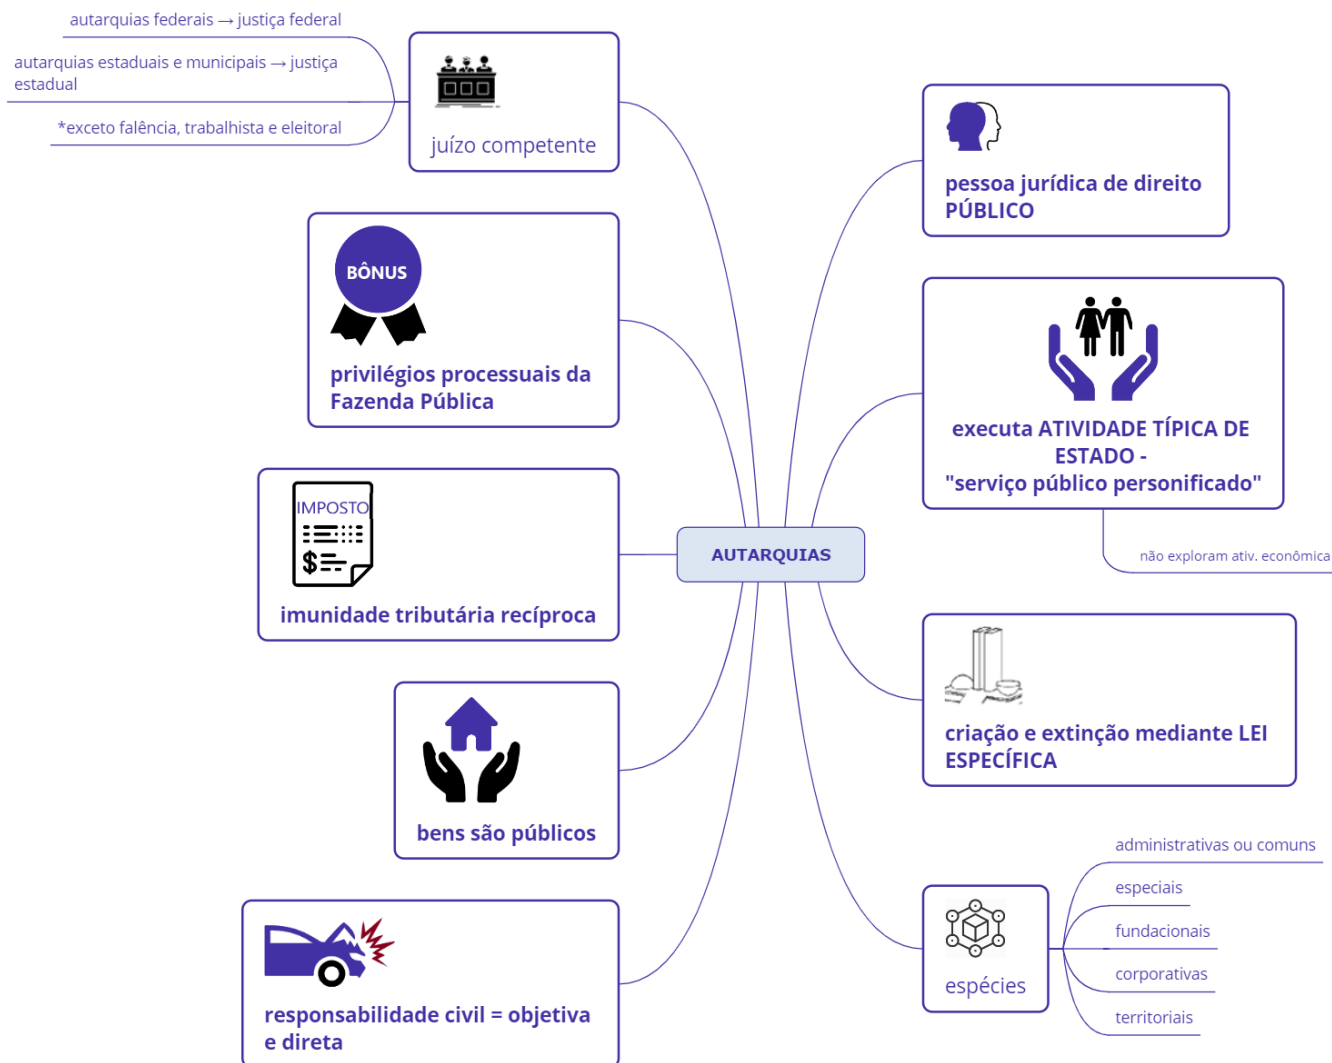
autarquias federais → justiça federal

autarquias estaduais e municipais → justiça estadual

*exceto falência, trabalhista e eleitoral

juízo competente

BÔNUS

privilégios processuais da Fazenda Pública

IMPOSTO

imunidade tributária recíproca

bens são públicos

responsabilidade civil = objetiva e direta

AUTARQUIAS

pessoa jurídica de direito PÚBLICO

executa ATIVIDADE TÍPICA DE ESTADO - "serviço público personificado"

não exploram ativ. econômica

criação e extinção mediante LEI ESPECÍFICA

espécies

administrativas ou comuns

especiais

fundacionais

corporativas

territoriais